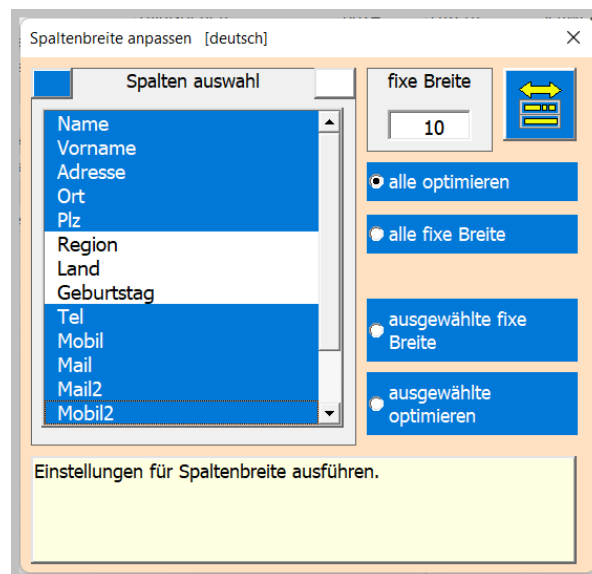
Spaltenbreite anpassen [deutsch]

×

Spalten auswahl

Name
Vorname
Adresse
Ort
Plz
Region
Land
Geburtstag
Tel
Mobil
Mail
Mail2
Mobil2

fixe Breite

10

alle optimieren

alle fixe Breite

ausgewählte fixe Breite

ausgewählte optimieren

Einstellungen für Spaltenbreite ausführen.